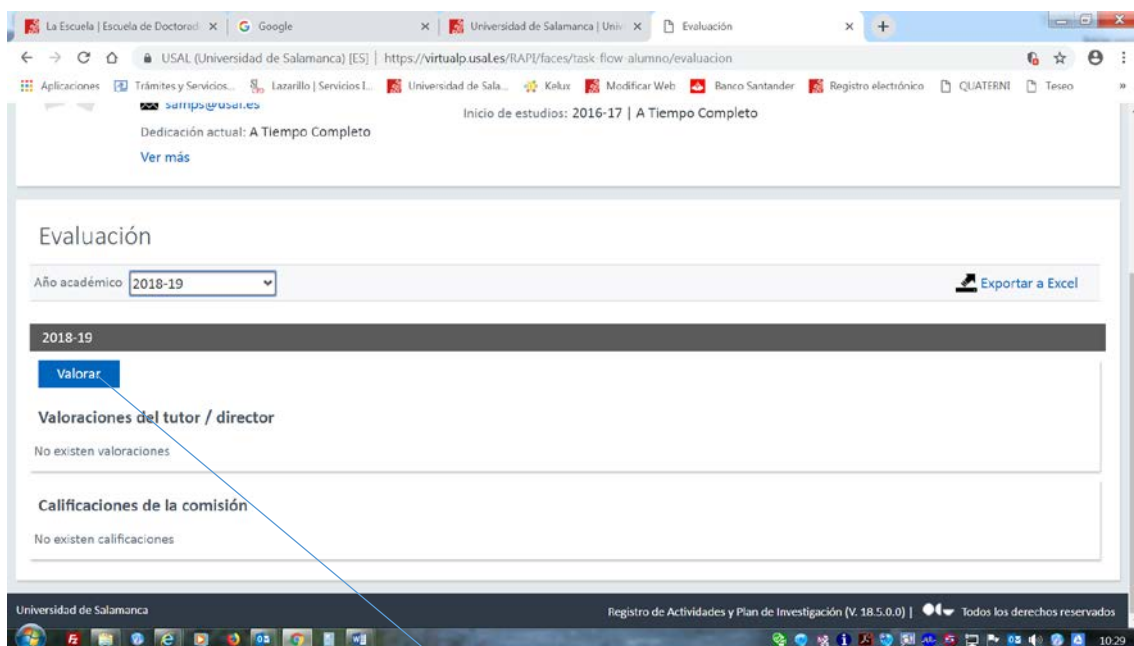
La Escuela | Escuela de Doctorad ×
Google
×
Universidad de Salamanca | Univ ×
Evaluación
×
+

USAL (Universidad de Salamanca) [ES] | https://virtualp.usal.es/RAPI/faces/task-flow-alumno/evaluacion

Aplicaciones
Trámites y Servicios...
Lazarillo | Servicios I...
Universidad de Sala...
Kelux
Modificar Web
Banco Santander
Registro electrónico
QUATERNI
Teseo

samps@usal.es
Dedicación actual: A Tiempo Completo
Ver más

Inicio de estudios: 2016-17 | A Tiempo Completo

Evaluación

Año académico 2018-19

Exportar a Excel

2018-19

Valorar

Valoraciones del tutor / director

No existen valoraciones

Calificaciones de la comisión

No existen calificaciones

Universidad de Salamanca

Registro de Actividades y Plan de Investigación (V. 18.5.0.0) | Todos los derechos reservados

10:29